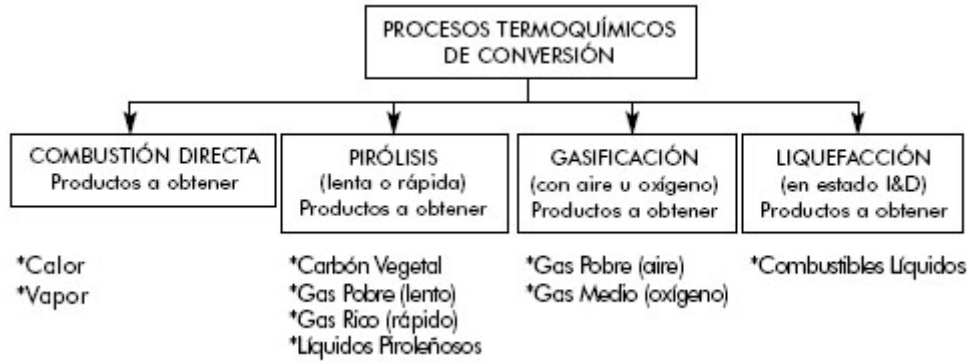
PROCESOS TERMOQUÍMICOS DE CONVERSIÓN

COMBUSTIÓN DIRECTA
Productos a obtener

*Calor
*Vapor

PIRÓLISIS
(lenta o rápida)
Productos a obtener

*Carbón Vegetal
*Gas Pobre (lento)
*Gas Rico (rápido)
*Líquidos Piroleñosos

GASIFICACIÓN
(con aire u oxígeno)
Productos a obtener

*Gas Pobre (aire)
*Gas Medio (oxígeno)

LIQUEFACCIÓN
(en estado I&D)
Productos a obtener

*Combustibles Líquidos